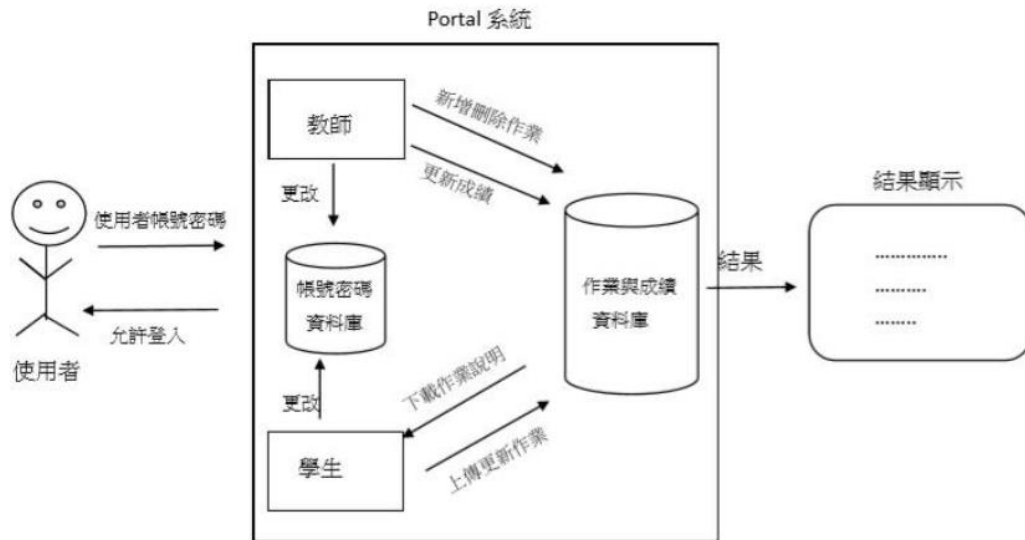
Portal 系統

使用者帳號密碼

允許登入

使用者

教師

新增刪除作業

更新成績

更改

帳號密碼
資料庫

更改

學生

下載作業說明

上傳更新作業

作業與成績
資料庫

結果

結果顯示

...............
...........
.........